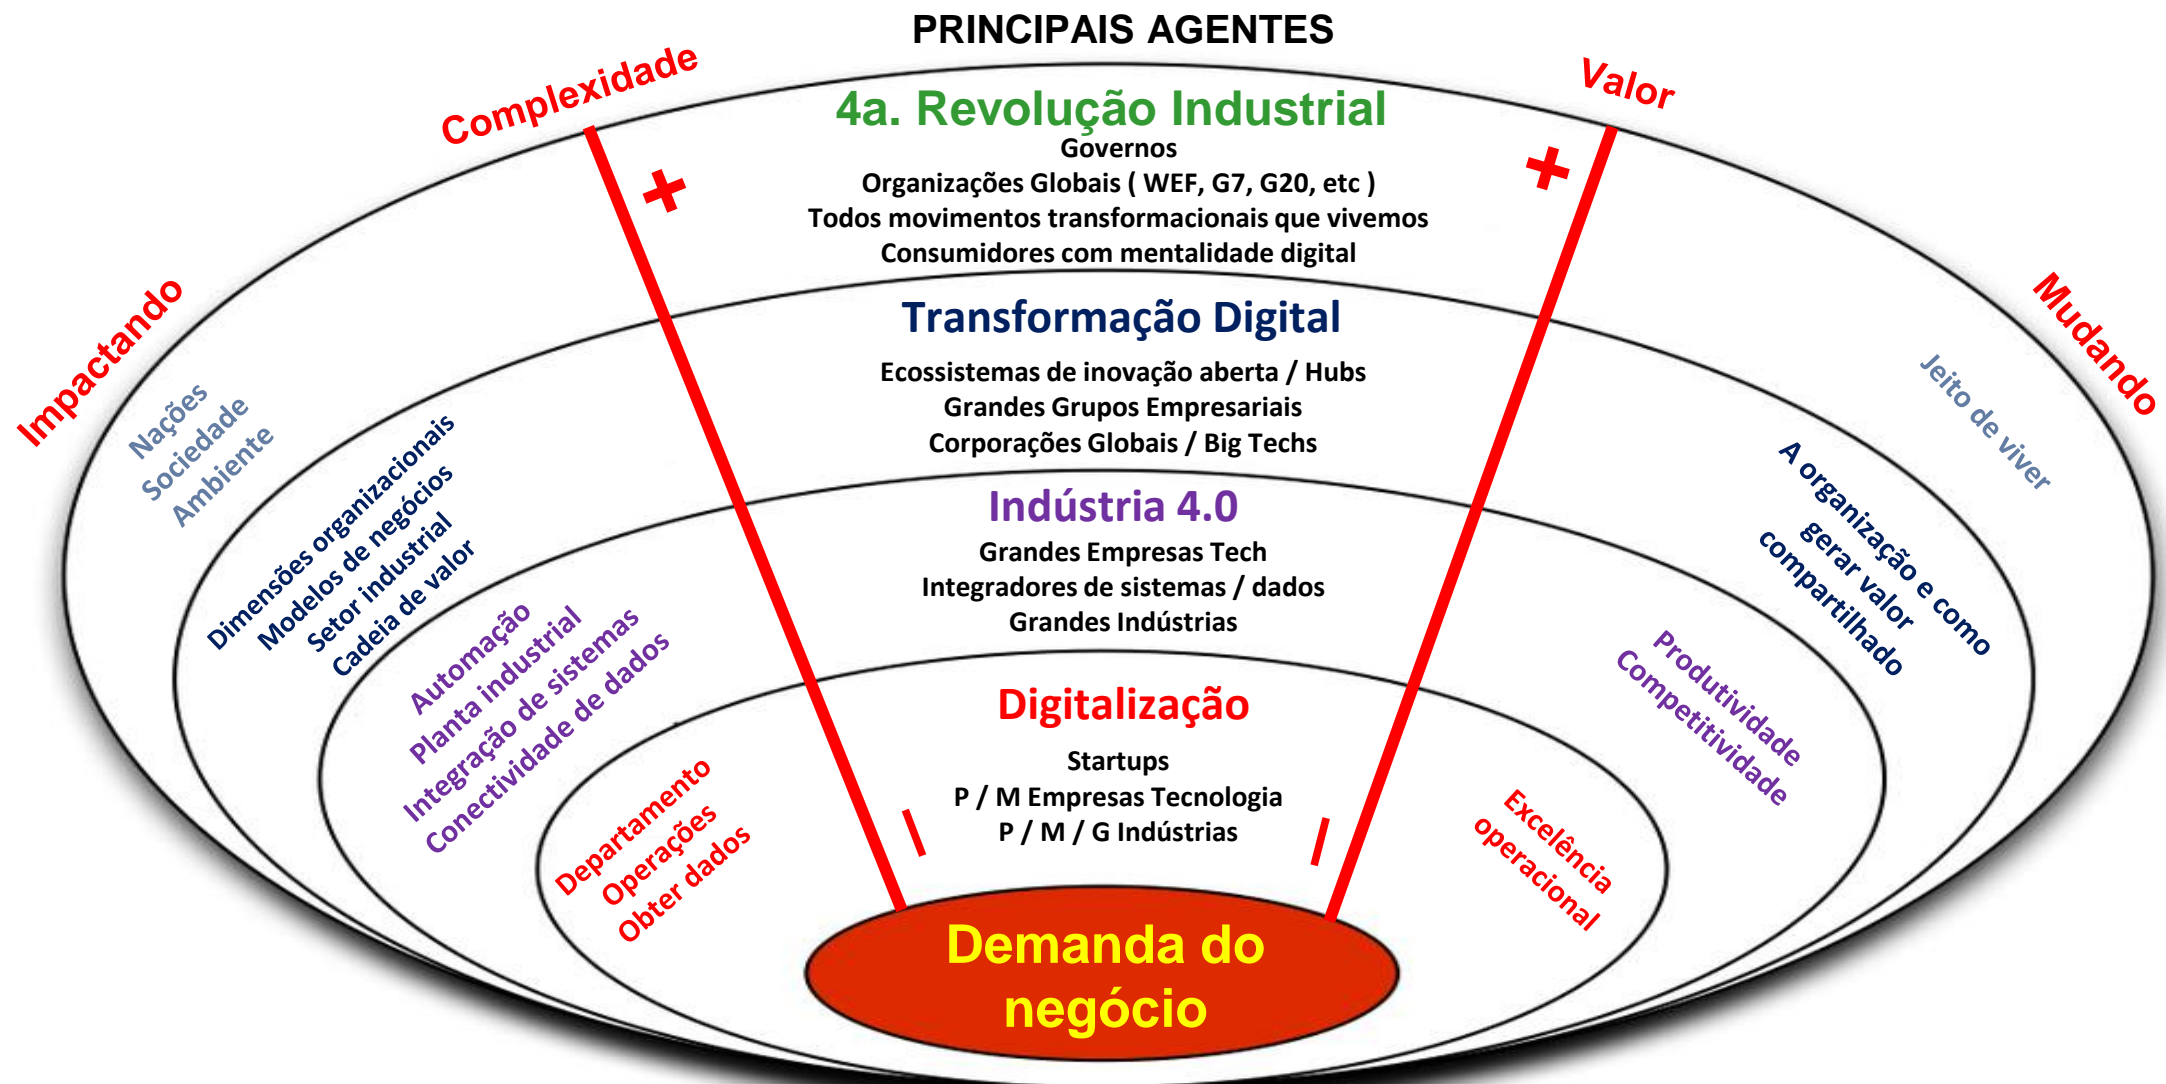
PRINCIPAIS AGENTES

Complexidade

Valor

+

+

4a. Revolução Industrial
Governos
Organizações Globais ( WEF, G7, G20, etc )
Todos movimentos transformacionais que vivemos
Consumidores com mentalidade digital

Impactando

Mudando

Nações
Sociedade
Ambiente

Jeito de viver

Transformação Digital
Ecossistemas de inovação aberta / Hubs
Grandes Grupos Empresariais
Corporações Globais / Big Techs

Dimensões organizacionais
Modelos de negócios
Setor industrial
Cadeia de valor

A organização e como gerar valor compartilhado

Indústria 4.0
Grandes Empresas Tech
Integradores de sistemas / dados
Grandes Indústrias

Automação
Planta industrial
Integração de sistemas
Conectividade de dados

Produtividade
Competitividade

Digitalização
Startups
P / M Empresas Tecnologia
P / M / G Indústrias

Departamento
Operações
Obter dados

Excelência
operacional

-

-

Demanda do negócio